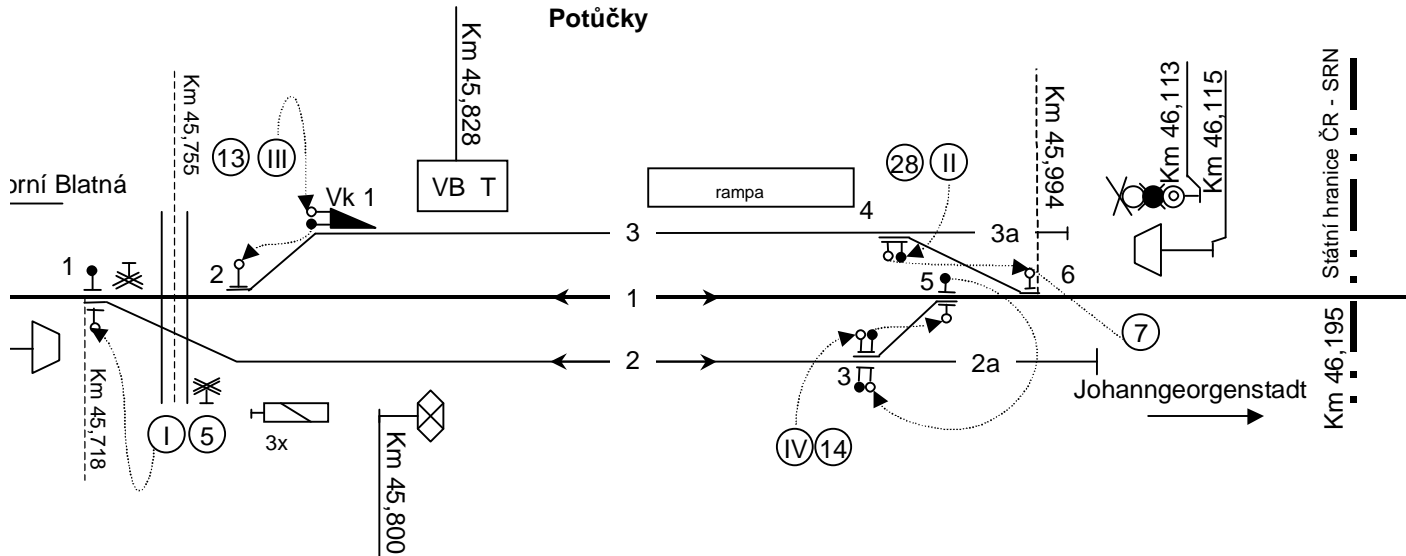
Potůčky

Km 45,828

Km 45,755

13 III

orní Blatná

Vk 1

VB T

rampa

4

3

3a

Km 45,994

28 II

Km 46,113

Km 46,115

Státní hranice ČR - SRN

1

2

5

6

1

7

2

2a

3

Johanngeorgenstadt

Km 46,195

Km 45,718

I 5

3x

Km 45,800

IV 14